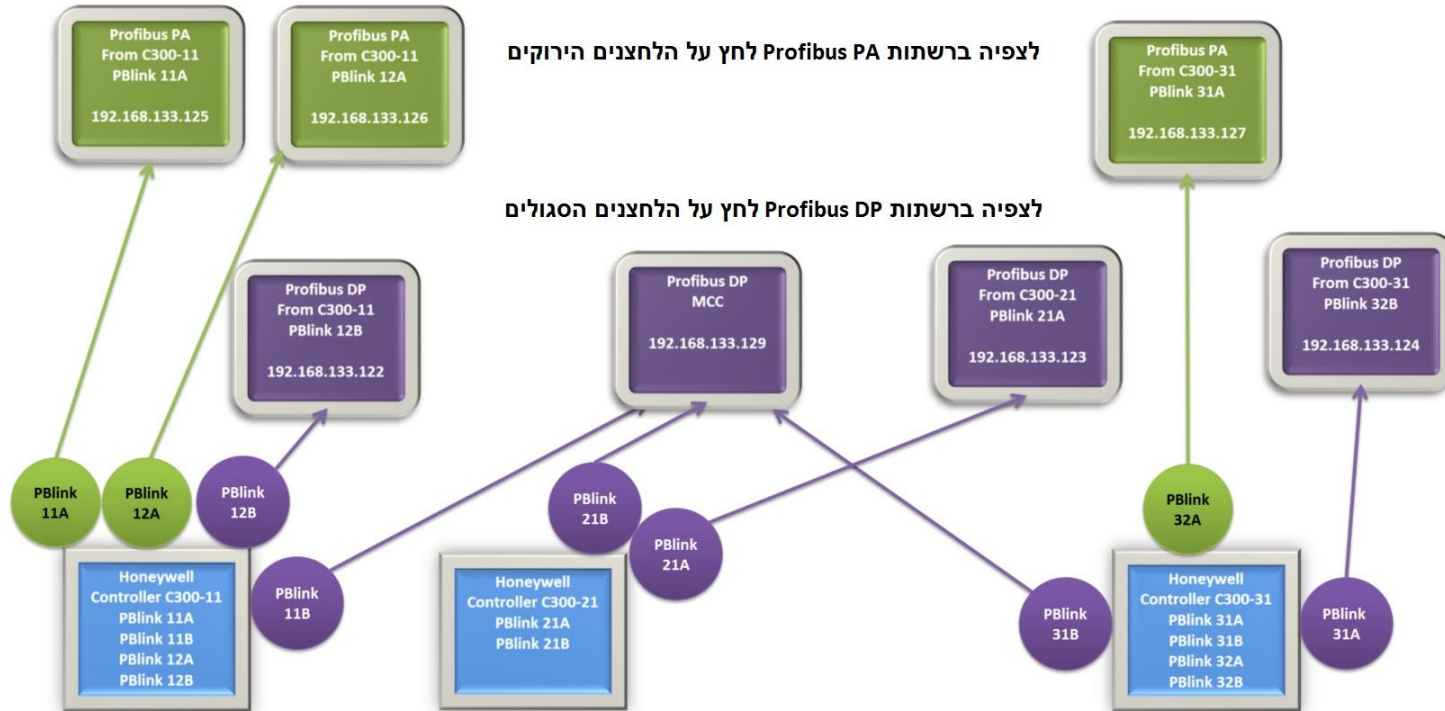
Profibus PA
From C300-11
PBlink 11A

192.168.133.125

Profibus PA
From C300-11
PBlink 12A

192.168.133.126

לצפיה ברשתות Profibus PA לחץ על הלחצנים הירוקים

Profibus PA
From C300-31
PBlink 31A

192.168.133.127

לצפיה ברשתות Profibus DP לחץ על הלחצנים הסגולים

Profibus DP
From C300-11
PBlink 12B

192.168.133.122

Profibus DP
MCC

192.168.133.129

Profibus DP
From C300-21
PBlink 21A

192.168.133.123

Profibus DP
From C300-31
PBlink 32B

192.168.133.124

PBlink 11A

PBlink 12A

PBlink 12B

PBlink 21B

PBlink 21A

PBlink 32A

PBlink 11B

Honeywell
Controller C300-11
PBlink 11A
PBlink 11B
PBlink 12A
PBlink 12B

Honeywell
Controller C300-21
PBlink 21A
PBlink 21B

PBlink 31B

Honeywell
Controller C300-31
PBlink 31A
PBlink 31B
PBlink 32A
PBlink 32B

PBlink 31A